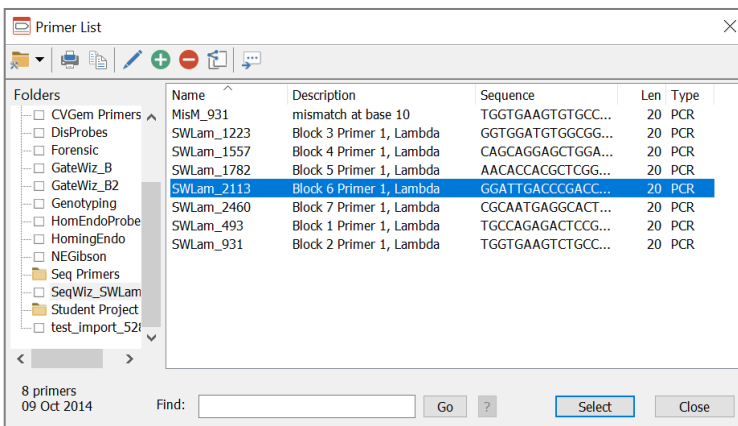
Primer List

Folders

CVGem Primers
DisProbes
Forensic
GateWiz_B
GateWiz_B2
Genotyping
HomEndoProbe
HomingEndo
NEGibson
Seq Primers
SeqWiz_SWLam
Student Project
test_import_528

| Name | Description | Sequence | Len | Type |
|---|---|---|---|---|
| MisM_931 | mismatch at base 10 | TGGTGAAGTGTGCC... | 20 | PCR |
| SWLam_1223 | Block 3 Primer 1, Lambda | GGTGGATGTGGCGG... | 20 | PCR |
| SWLam_1557 | Block 4 Primer 1, Lambda | CAGCAGGAGCTGGA... | 20 | PCR |
| SWLam_1782 | Block 5 Primer 1, Lambda | AACACCACGCTCGG... | 20 | PCR |
| SWLam_2113 | Block 6 Primer 1, Lambda | GGATTGACCCGACC... | 20 | PCR |
| SWLam_2460 | Block 7 Primer 1, Lambda | CGCAATGAGGCACT... | 20 | PCR |
| SWLam_493 | Block 1 Primer 1, Lambda | TGCCAGAGACTCCG... | 20 | PCR |
| SWLam_931 | Block 2 Primer 1, Lambda | TGGTGAAGTCTGCC... | 20 | PCR |

8 primers
09 Oct 2014

Find:
Go
?
Select
Close